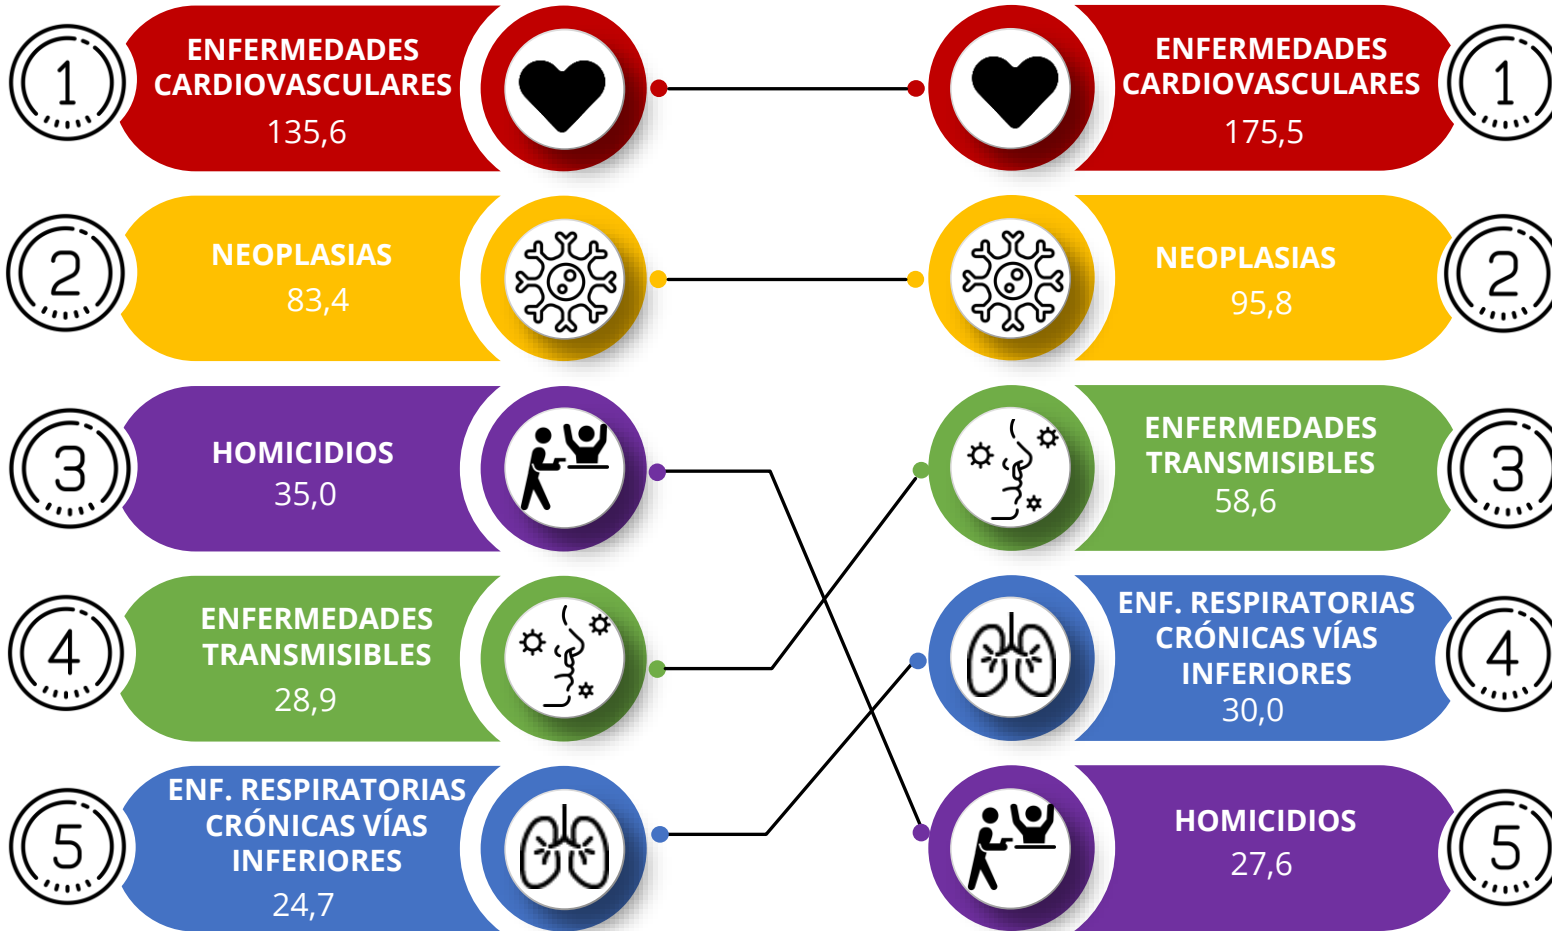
1 ENFERMEDADES CARDIOVASCULARES 135,6

ENFERMEDADES CARDIOVASCULARES 175,5 1

2 NEOPLASIAS 83,4

NEOPLASIAS 95,8 2

3 HOMICIDIOS 35,0

ENFERMEDADES TRANSMISIBLES 58,6 3

4 ENFERMEDADES TRANSMISIBLES 28,9

ENF. RESPIRATORIAS CRÓNICAS VÍAS INFERIORES 30,0 4

5 ENF. RESPIRATORIAS CRÓNICAS VÍAS INFERIORES 24,7

HOMICIDIOS 27,6 5